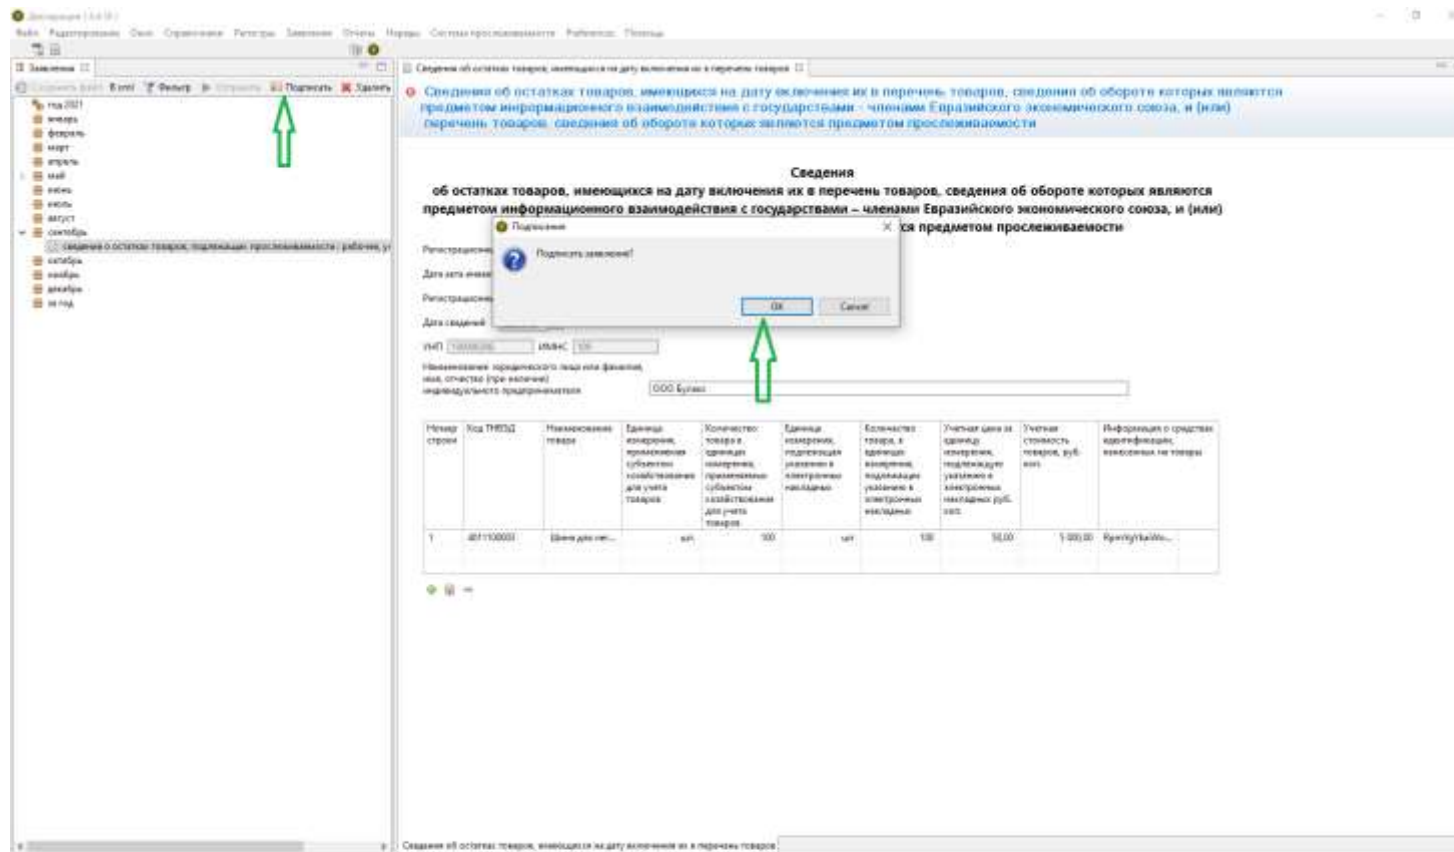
Декларация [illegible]
Файл Редактирование Окно Справочники Регистры Заявления Отчеты Нормы Система прослеживаемости Preferences Помощь

Заявления
Сохранить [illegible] В xml Фильтр Отправить Подписать Удалить
год 2021
январь
февраль
март
апрель
май
июнь
июль
август
сентябрь
сведения о остатках товаров, подлежащих прослеживаемости / рабочее, у
октябрь
ноябрь
декабрь
за год

Сведения об остатках товаров, имеющихся на дату включения их в перечень товаров

Сведения об остатках товаров, имеющихся на дату включения их в перечень товаров, сведения об обороте которых являются предметом информационного взаимодействия с государствами - членами Евразийского экономического союза, и (или) перечень товаров, сведения об обороте которых являются предметом прослеживаемости

Сведения
об остатках товаров, имеющихся на дату включения их в перечень товаров, сведения об обороте которых являются предметом информационного взаимодействия с государствами – членами Евразийского экономического союза, и (или) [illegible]ся предметом прослеживаемости

Подписание
Подписать заявление?
OK Cancel

Регистрационный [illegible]
Дата акта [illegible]
Регистрационный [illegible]
Дата сведений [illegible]
УНП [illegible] ИМНС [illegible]
Наименование юридического лица или фамилия, имя, отчество (при наличии) индивидуального предпринимателя
ООО Булки

| Номер строки | Код ТНВЭД | Наименование товара | Единица измерения, применяемая субъектом хозяйствования для учета товаров | Количество товара в единицах измерения, применяемых субъектом хозяйствования для учета товаров | Единица измерения, подлежащая указанию в электронных накладных | Количество товара, в единицах измерения, подлежащих указанию в электронных накладных | Учетная цена за единицу измерения, подлежащую указанию в электронных накладных руб. коп. | Учетная стоимость товаров, руб. коп. | Информация о средствах идентификации, нанесенных на товары |
|---|---|---|---|---|---|---|---|---|---|
| 1 | 4011100003 | Шина для лег... | шт | 100 | шт | 100 | 50,00 | 5 000,00 | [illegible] |

Сведения об остатках товаров, имеющихся на дату включения их в перечень товаров